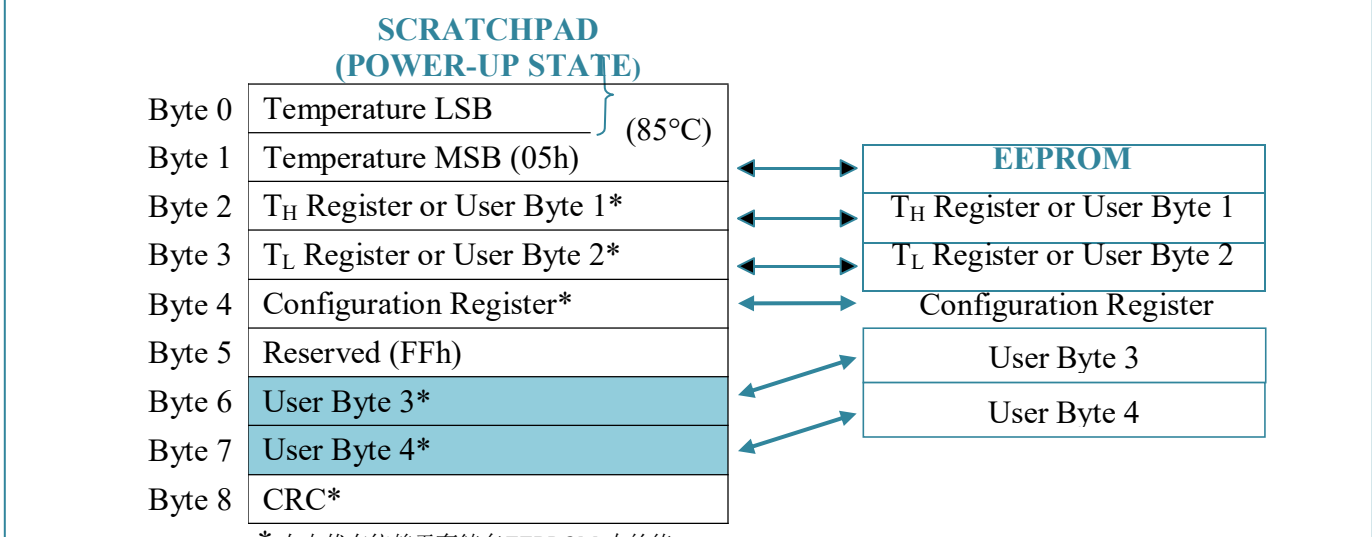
SCRATCHPAD
(POWER-UP STATE)

Byte 0 Temperature LSB
(85°C)
Byte 1 Temperature MSB (05h)
Byte 2 $T_H$ Register or User Byte 1*
Byte 3 $T_L$ Register or User Byte 2*
Byte 4 Configuration Register*
Byte 5 Reserved (FFh)
Byte 6 User Byte 3*
Byte 7 User Byte 4*
Byte 8 CRC*

EEPROM
$T_H$ Register or User Byte 1
$T_L$ Register or User Byte 2
Configuration Register
User Byte 3
User Byte 4

* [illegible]